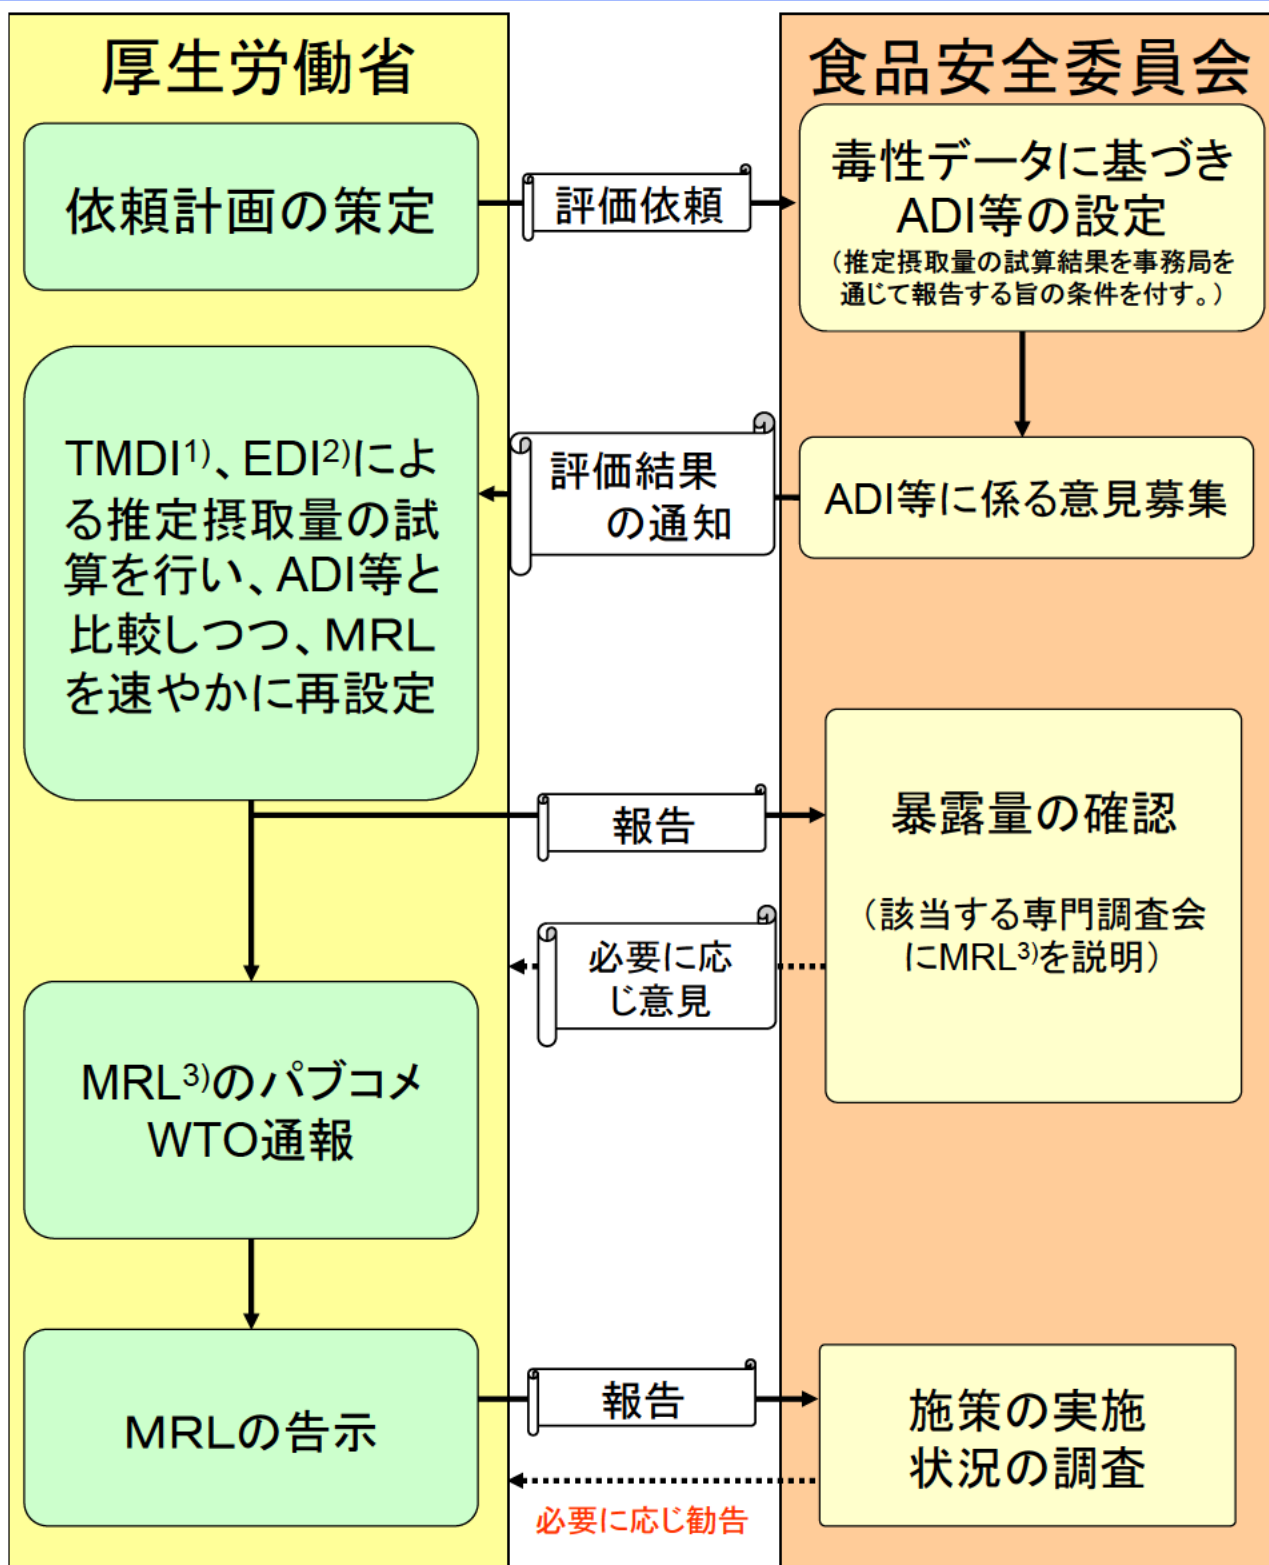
厚生労働省

食品安全委員会

依頼計画の策定

評価依頼

毒性データに基づきADI等の設定
（推定摂取量の試算結果を事務局を通じて報告する旨の条件を付す。）

TMDI$^{1)}$、EDI$^{2)}$による推定摂取量の試算を行い、ADI等と比較しつつ、MRLを速やかに再設定

評価結果の通知

ADI等に係る意見募集

報告

暴露量の確認

（該当する専門調査会にMRL$^{3)}$を説明）

必要に応じ意見

MRL$^{3)}$のパブコメ
WTO通報

MRLの告示

報告

施策の実施状況の調査

必要に応じ勧告